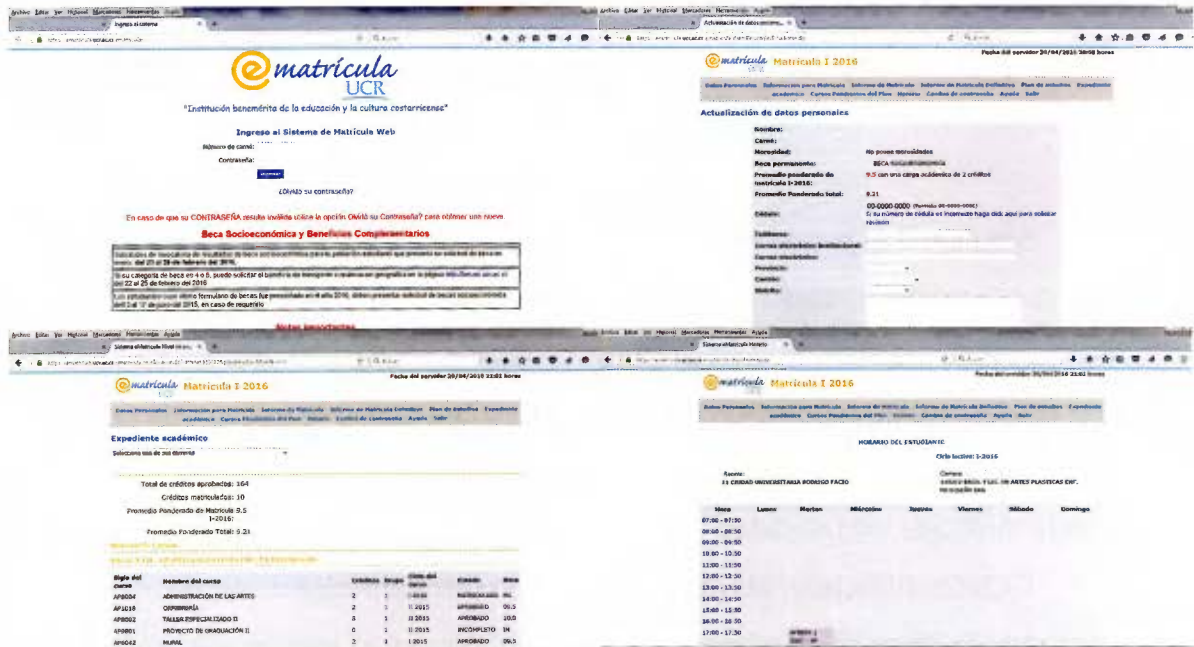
Archivo Editar Ver Historial Marcadores Herramientas Ayuda

Ingreso al sistema

ematrícula UCR

"Institución benemérita de la educación y la cultura costarricense"

Ingreso al Sistema de Matrícula Web

Número de carné:

Contraseña:

Ingresar

¿Olvidó su contraseña?

En caso de que su CONTRASEÑA resulte inválida utilice la opción Olvidó su Contraseña? para obtener una nueva

Beca Socioeconómica y Beneficios Complementarios

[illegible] del 22 al 26 de febrero del 2016.

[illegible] del 22 al 26 de febrero del 2016

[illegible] del 2 al 17 de junio del 2015, en caso de requerirlo

Notas importantes

Archivo Editar Ver Historial Marcadores Herramientas Ayuda

Actualización de datos personales

Fecha del servidor 20/04/2016 20:08 horas

ematrícula Matrícula I 2016

Datos Personales Información para Matrícula Informe de Matrícula Informe de Matrícula Definitivo Plan de estudios Expediente académico Cursos Pendientes del Plan Horario Cambio de contraseña Ayuda Salir

Actualización de datos personales

Nombre:
Carné:
Morosidad: No posee morosidades
Beca permanente: BECA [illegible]
Promedio ponderado de matrícula I-2016: 9.5 con una carga académica de 2 créditos
Promedio Ponderado total: 9.21
Cédula: 00-0000-0000 (Formato 00-0000-0000) Si su número de cédula es incorrecto haga click aquí para solicitar revisión
Teléfono:
Correo electrónico institucional:
Correo electrónico:
Provincia:
Cantón:
Distrito:

Archivo Editar Ver Historial Marcadores Herramientas Ayuda

Sistema eMatrícula Web

ematrícula Matrícula I 2016

Fecha del servidor 20/04/2016 21:02 horas

Datos Personales Información para Matrícula Informe de Matrícula Informe de Matrícula Definitivo Plan de estudios Expediente académico Cursos Pendientes del Plan Horario Cambio de contraseña Ayuda Salir

Expediente académico

Seleccione una de sus carreras

Total de créditos aprobados: 164
Créditos matriculados: 10
Promedio Ponderado de Matrícula I-2016: 9.5
Promedio Ponderado Total: 9.21

| Sigla del curso | Nombre del curso | Créditos | Grupo | Ciclo del curso | Estado | Nota |
|---|---|---|---|---|---|---|
| AP8004 | ADMINISTRACIÓN DE LAS ARTES | 2 | 1 | I-2016 | MATRICULADO | NC |
| AP1010 | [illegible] | 2 | 1 | II 2015 | APROBADO | 09.5 |
| AP8002 | TALLER ESPECIALIZADO II | 3 | 1 | II 2015 | APROBADO | 10.0 |
| AP8001 | PROYECTO DE GRADUACIÓN II | 0 | 1 | II 2015 | INCOMPLETO | IN |
| AP6042 | MURAL | 2 | 1 | I 2015 | APROBADO | 09.5 |

Archivo Editar Ver Historial Marcadores Herramientas Ayuda

Sistema eMatrícula Horario

ematrícula Matrícula I 2016

Fecha del servidor 20/04/2016 21:02 horas

Datos Personales Información para Matrícula Informe de Matrícula Informe de Matrícula Definitivo Plan de estudios Expediente académico Cursos Pendientes del Plan Horario Cambio de contraseña Ayuda Salir

HORARIO DEL ESTUDIANTE

Ciclo lectivo: I-2016

Recinto: 11 CIUDAD UNIVERSITARIA RODRIGO FACIO

Carrera: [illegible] BACH. Y LIC. EN ARTES PLASTICAS ENF. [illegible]

| Hora | Lunes | Martes | Miércoles | Jueves | Viernes | Sábado | Domingo |
|---|---|---|---|---|---|---|---|
| 07:00 - 07:50 | | | | | | | |
| 08:00 - 08:50 | | | | | | | |
| 09:00 - 09:50 | | | | | | | |
| 10:00 - 10:50 | | | | | | | |
| 11:00 - 11:50 | | | | | | | |
| 12:00 - 12:50 | | | | | | | |
| 13:00 - 13:50 | | | | | | | |
| 14:00 - 14:50 | | | | | | | |
| 15:00 - 15:50 | | | | | | | |
| 16:00 - 16:50 | | | | | | | |
| 17:00 - 17:50 | | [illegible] | | | | | |